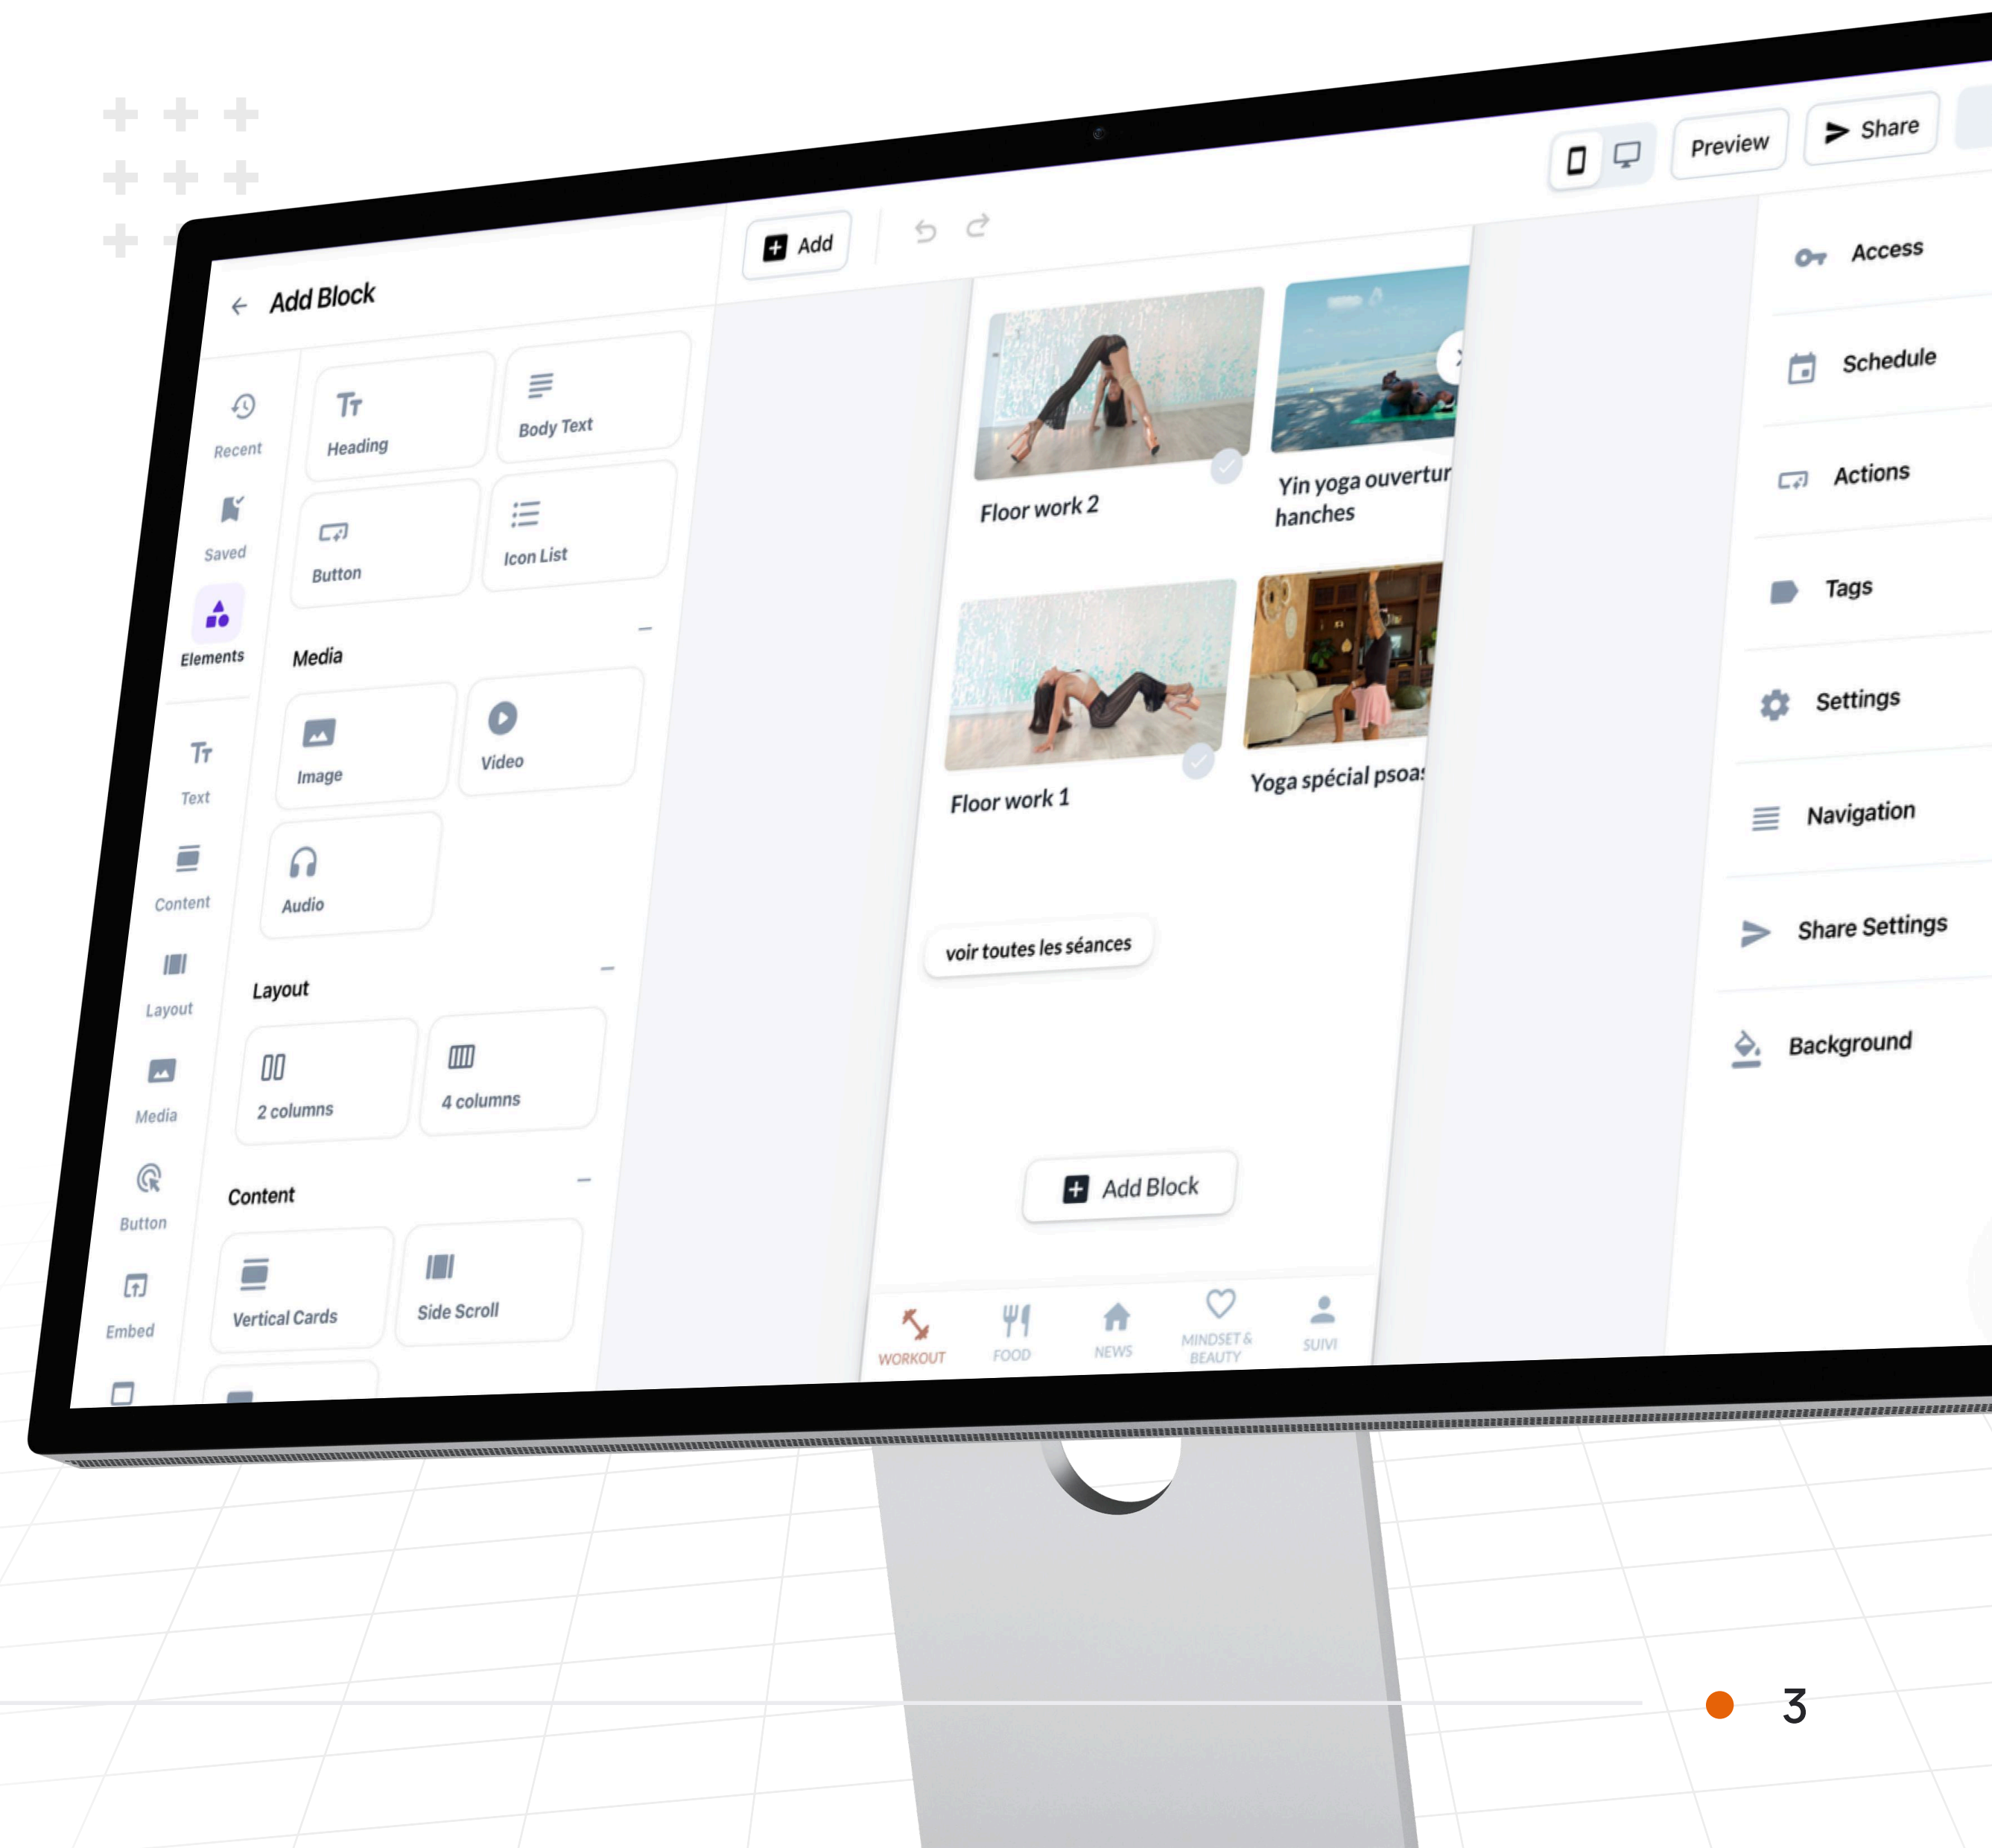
Preview
Share

Add Block

Add

Recent
Saved
Elements
Text
Content
Layout
Media
Button
Embed

Heading
Body Text
Button
Icon List

Media
Image
Video
Audio

Layout
2 columns
4 columns

Content
Vertical Cards
Side Scroll

Floor work 2
Yin yoga ouvertur
hanches
Floor work 1
Yoga spécial psoa

voir toutes les séances

Add Block

WORKOUT
FOOD
NEWS
MINDSET & BEAUTY
SUIVI

Access
Schedule
Actions
Tags
Settings
Navigation
Share Settings
Background

3